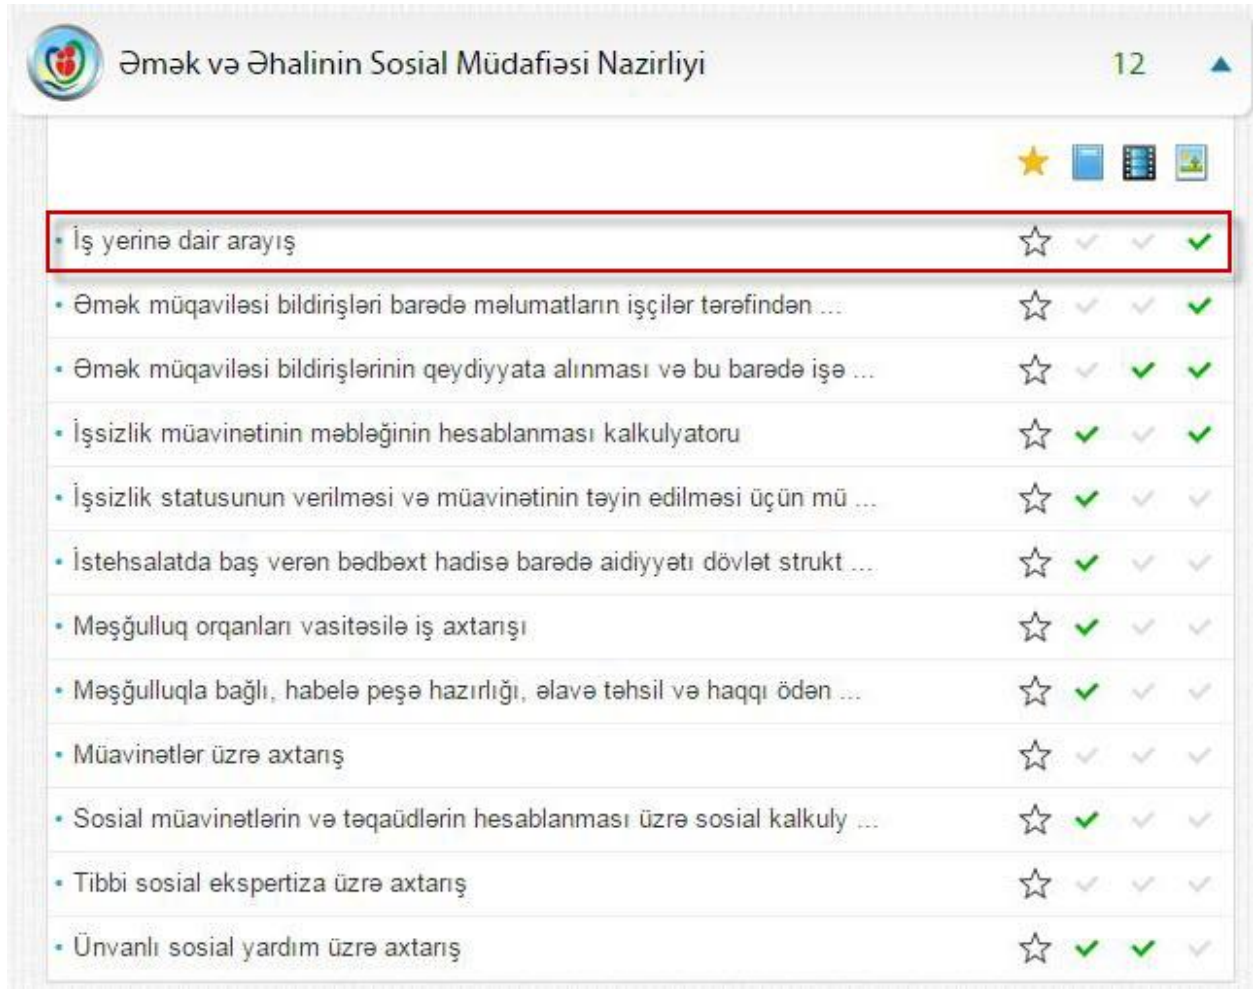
Əmək və Əhalinin Sosial Müdafiəsi Nazirliyi 12

• İş yerinə dair arayış
• Əmək müqaviləsi bildirişləri barədə məlumatların işçilər tərəfindən ...
• Əmək müqaviləsi bildirişlərinin qeydiyyata alınması və bu barədə işə ...
• İşsizlik müavinətinin məbləğinin hesablanması kalkulyatoru
• İşsizlik statusunun verilməsi və müavinətinin təyin edilməsi üçün mü ...
• İstehsalatda baş verən bədbəxt hadisə barədə aidiyyəti dövlət strukt ...
• Məşğulluq orqanları vasitəsilə iş axtarışı
• Məşğulluqla bağlı, habelə peşə hazırlığı, əlavə təhsil və haqqı ödən ...
• Müavinətlər üzrə axtarış
• Sosial müavinətlərin və təqaüdlərin hesablanması üzrə sosial kalkuly ...
• Tibbi sosial ekspertiza üzrə axtarış
• Ünvanlı sosial yardım üzrə axtarış